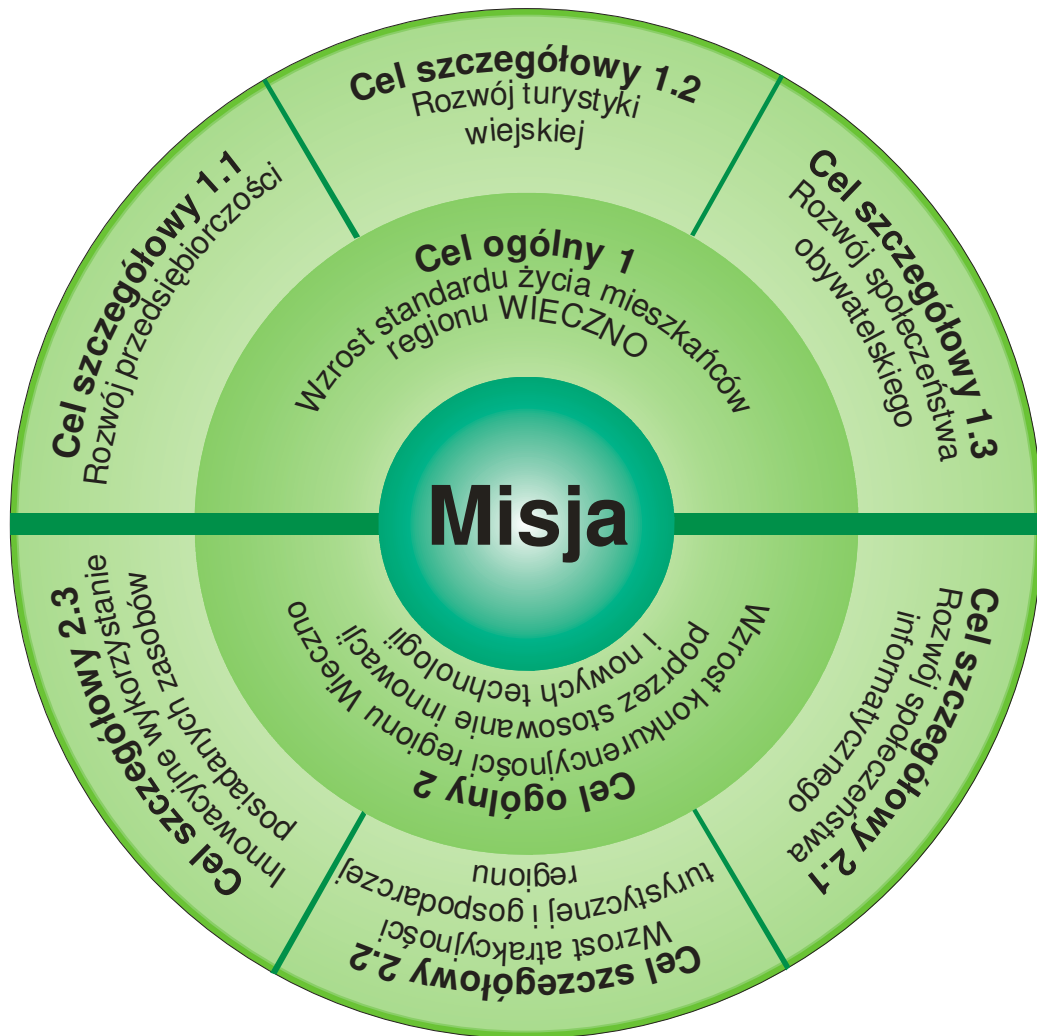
Cel szczegółowy 1.1
Rozwój przedsiębiorczości

Cel szczegółowy 1.2
Rozwój turystyki wiejskiej

Cel szczegółowy 1.3
Rozwój społeczeństwa obywatelskiego

Cel ogólny 1
Wzrost standardu życia mieszkańców regionu WIECZNO

Misja

Cel ogólny 2
Wzrost konkurencyjności regionu Wieczno poprzez stosowanie innowacji i nowych technologii

Cel szczegółowy 2.1
Rozwój społeczeństwa informatycznego

Cel szczegółowy 2.2
Wzrost atrakcyjności turystycznej i gospodarczej regionu

Cel szczegółowy 2.3
Innowacyjne wykorzystanie posiadanych zasobów